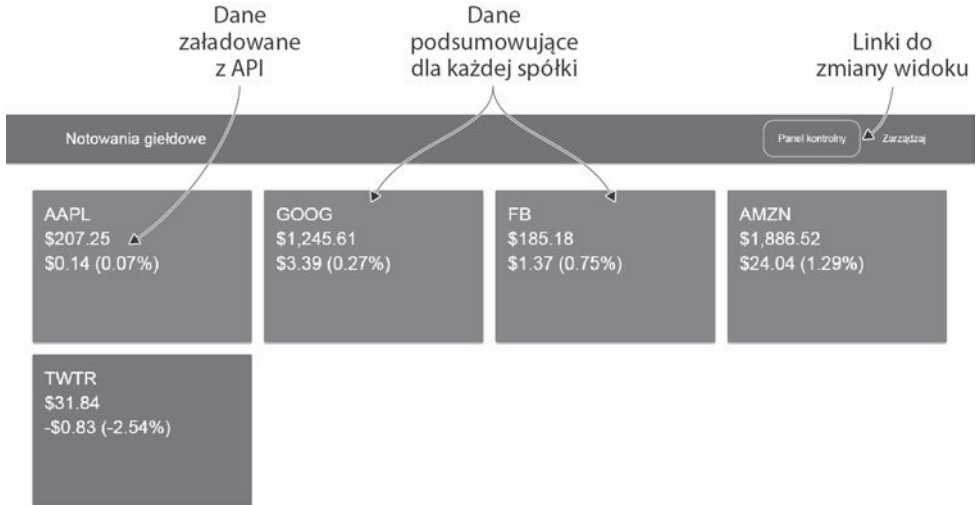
Dane załadowane z API

Dane podsumowujące dla każdej spółki

Linki do zmiany widoku

Notowania giełdowe

Panel kontrolny

Zarządzaj

AAPL
$207.25
$0.14 (0.07%)

GOOG
$1,245.61
$3.39 (0.27%)

FB
$185.18
$1.37 (0.75%)

AMZN
$1,886.52
$24.04 (1.29%)

TWTR
$31.84
-$0.83 (-2.54%)